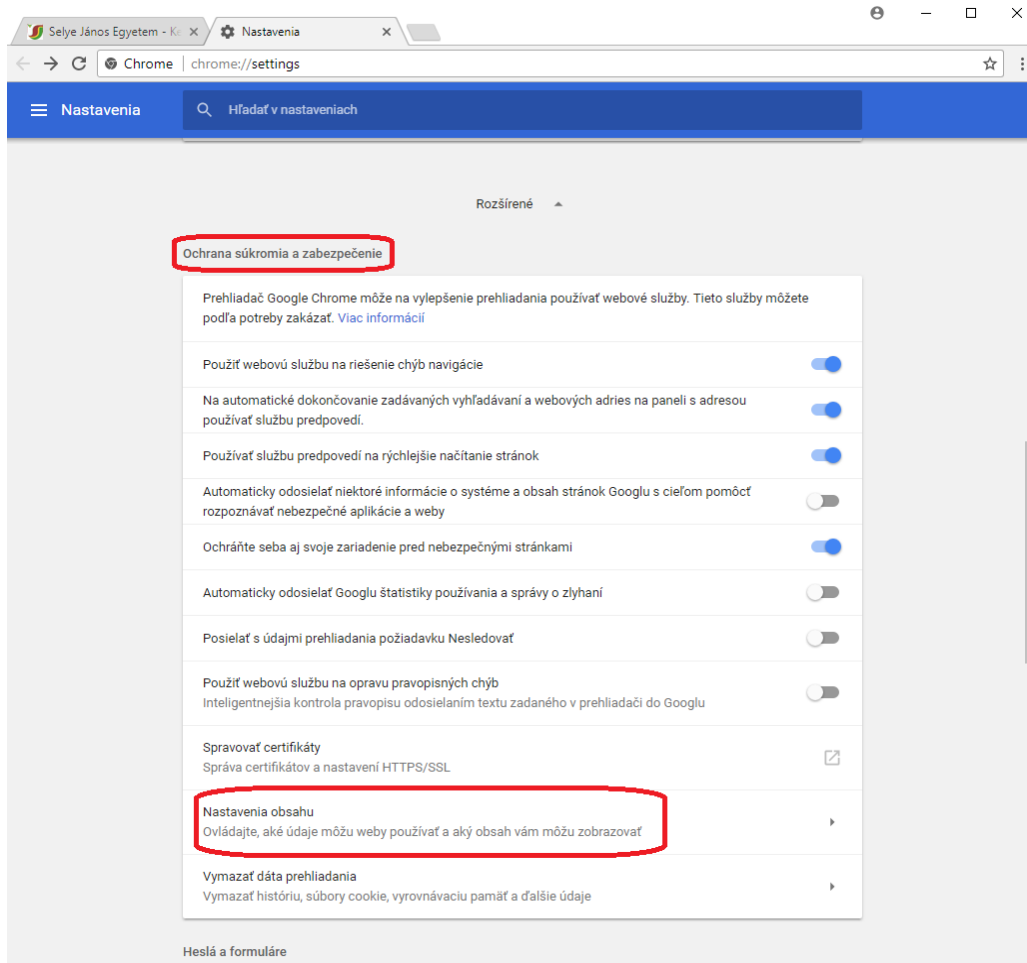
Selye János Egyetem - K
Nastavenia
Chrome | chrome://settings
Nastavenia
Hľadať v nastaveniach

Rozšírené

Ochrana súkromia a zabezpečenie

Prehliadač Google Chrome môže na vylepšenie prehliadania používať webové služby. Tieto služby môžete podľa potreby zakázať. Viac informácií

Použiť webovú službu na riešenie chýb navigácie

Na automatické dokončovanie zadávaných vyhľadávaní a webových adries na paneli s adresou používať službu predpovedí.

Používať službu predpovedí na rýchlejšie načítanie stránok

Automaticky odosielať niektoré informácie o systéme a obsah stránok Googlu s cieľom pomôcť rozpoznávať nebezpečné aplikácie a weby

Ochráňte seba aj svoje zariadenie pred nebezpečnými stránkami

Automaticky odosielať Googlu štatistiky používania a správy o zlyhaní

Posielať s údajmi prehliadania požiadavku Nesledovať

Použiť webovú službu na opravu pravopisných chýb
Inteligentnejšia kontrola pravopisu odosielaním textu zadaného v prehliadači do Googlu

Spravovať certifikáty
Správa certifikátov a nastavení HTTPS/SSL

Nastavenia obsahu
Ovládajte, aké údaje môžu weby používať a aký obsah vám môžu zobrazovať

Vymazať dáta prehliadania
Vymazať históriu, súbory cookie, vyrovnávaciu pamäť a ďalšie údaje

Heslá a formuláre